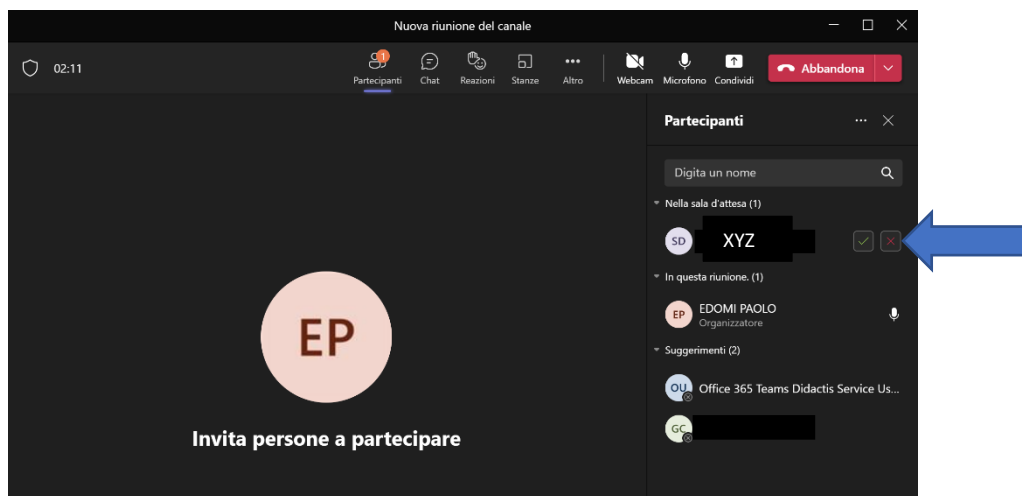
Nuova riunione del canale

02:11

1
Partecipanti
Chat
Reazioni
Stanze
Altro
Webcam
Microfono
Condividi
Abbandona

Partecipanti

Digita un nome

Nella sala d'attesa (1)

SD XYZ

In questa riunione. (1)

EP EDOMI PAOLO
Organizzatore

Suggerimenti (2)

OU Office 365 Teams Didactis Service Us...

GC

EP

Invita persone a partecipare